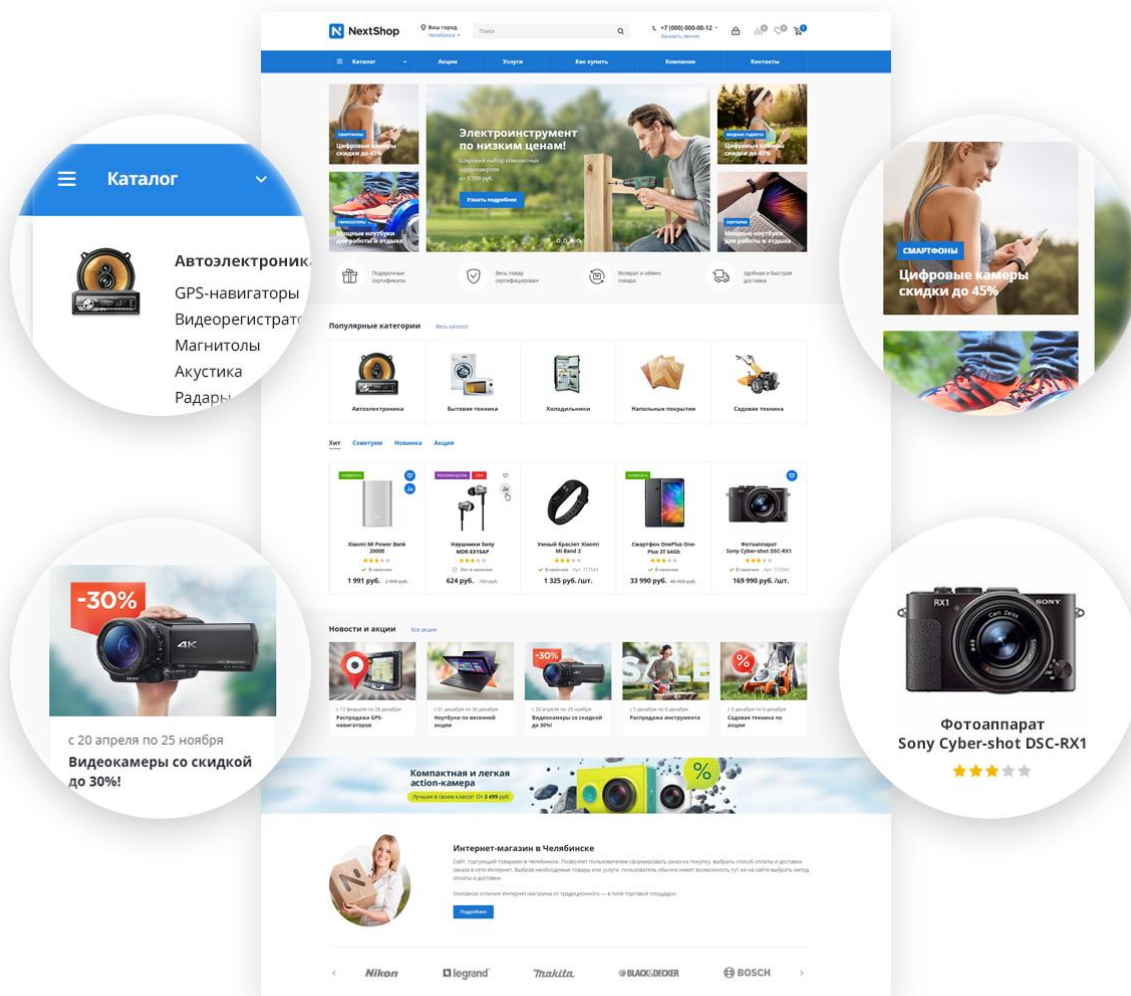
NextShop
Ваш город Челябинск
Поиск
+7 (000) 000-00-12
Заказать звонок

Каталог
Акции
Услуги
Как купить
Компания
Контакты

Смартфоны
Цифровые камеры скидки до 45%

Электроинструмент по низким ценам!
Широкий выбор компактных инструментов от 1 390 руб.
Узнать подробнее

Модные гаджеты
Цифровые камеры скидки до 45%

Гироскутеры
Мощные ноутбуки для работы и отдыха

Ноутбуки
Мощные ноутбуки для работы и отдыха

Подарочные сертификаты
Весь товар сертифицирован
Возврат и обмен товара
Удобная и быстрая доставка

Популярные категории
Весь каталог

Автоэлектроника
Бытовая техника
Холодильники
Напольные покрытия
Садовая техника

Хит
Советуем
Новинка
Акция

Xiaomi Mi Power Bank 20000
1 991 руб.
Наушники Sony MDR-EX15AP
624 руб.
Умный браслет Xiaomi Mi Band 2
1 325 руб./шт.
Смартфон OnePlus One-Plus 3T 64Gb
33 990 руб.
Фотоаппарат Sony Cyber-shot DSC-RX1
169 990 руб./шт.

Новости и акции
Все акции

Распродажа GPS-навигаторов
Ноутбуки по весенней акции
Видеокамеры со скидкой до 30%!
Распродажа инструмента
Садовая техника по акции

Компактная и легкая action-камера
Лучшее в своем классе! От 3 499 руб.

Интернет-магазин в Челябинске
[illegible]
Подробнее

Nikon
legrand
makita
BLACK&DECKER
BOSCH

Каталог
Автоэлектроника
GPS-навигаторы
Видеорегистрато
Магнитолы
Акустика
Радары

СМАРТФОНЫ
Цифровые камеры скидки до 45%

-30%
4K
с 20 апреля по 25 ноября
Видеокамеры со скидкой до 30%!

RX1
SONY
Фотоаппарат
Sony Cyber-shot DSC-RX1